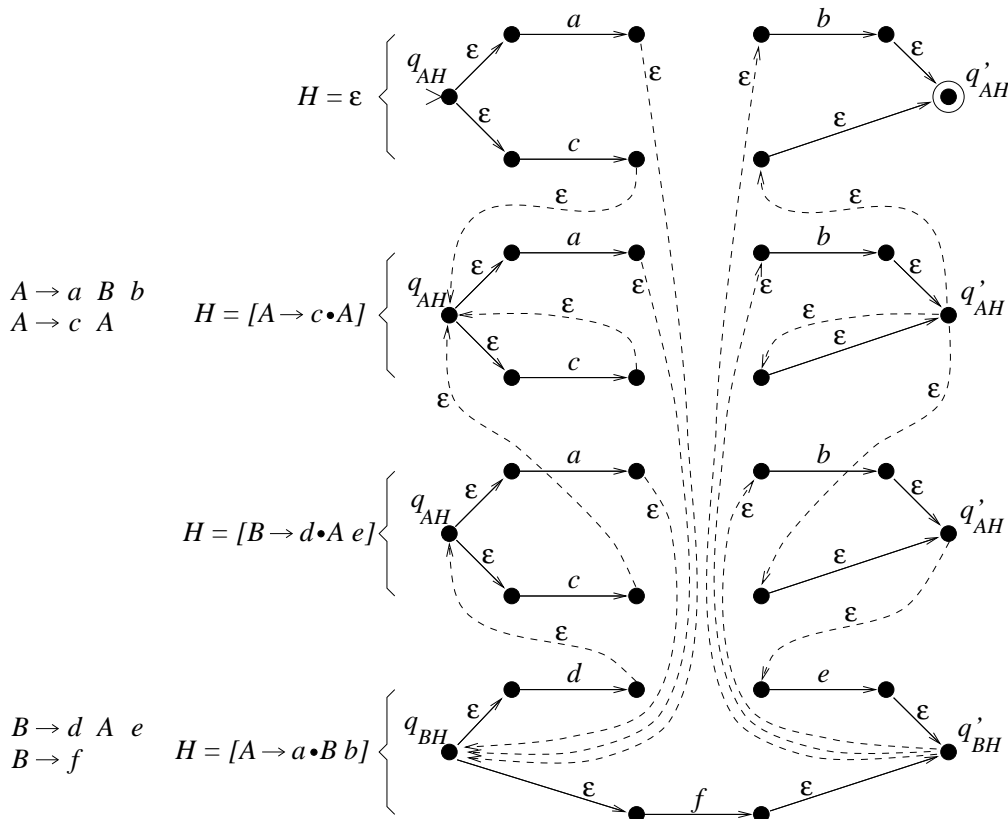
$H = \varepsilon$

$q_{AH}$ $\varepsilon$ $a$ $\varepsilon$ $\varepsilon$ $c$ $\varepsilon$ $b$ $\varepsilon$ $q'_{AH}$ $\varepsilon$

$\varepsilon$ $\varepsilon$

$A \rightarrow a\ B\ b$
$A \rightarrow c\ A$

$H = [A \rightarrow c \bullet A]$

$q_{AH}$ $\varepsilon$ $a$ $\varepsilon$ $\varepsilon$ $\varepsilon$ $c$ $b$ $\varepsilon$ $\varepsilon$ $q'_{AH}$ $\varepsilon$ $\varepsilon$ $\varepsilon$ $\varepsilon$

$H = [B \rightarrow d \bullet A\ e]$

$q_{AH}$ $\varepsilon$ $a$ $\varepsilon$ $\varepsilon$ $c$ $\varepsilon$ $b$ $\varepsilon$ $q'_{AH}$ $\varepsilon$

$\varepsilon$ $\varepsilon$

$B \rightarrow d\ A\ e$
$B \rightarrow f$

$H = [A \rightarrow a \bullet B\ b]$

$q_{BH}$ $d$ $e$ $\varepsilon$ $q'_{BH}$ $\varepsilon$ $f$ $\varepsilon$